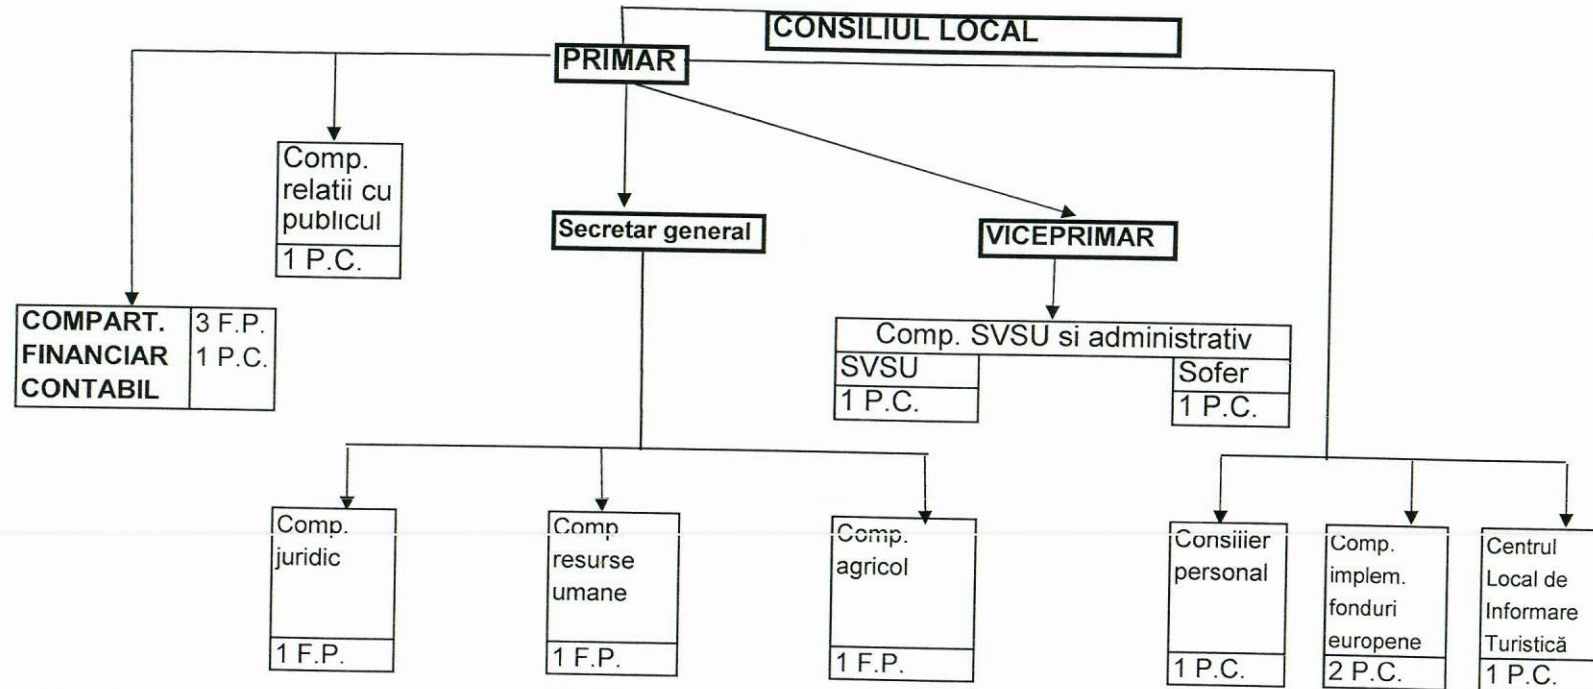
CONSILIUL LOCAL

PRIMAR

Comp. relatii cu publicul
1 P.C.

Secretar general

VICEPRIMAR

COMPART. FINANCIAR CONTABIL
3 F.P.
1 P.C.

Comp. SVSU si administrativ
SVSU
1 P.C.
Sofer
1 P.C.

Comp. juridic
1 F.P.

Comp resurse umane
1 F.P.

Comp. agricol
1 F.P.

Consilier personal
1 P.C.

Comp. implem. fonduri europene
2 P.C.

Centrul Local de Informare Turistică
1 P.C.